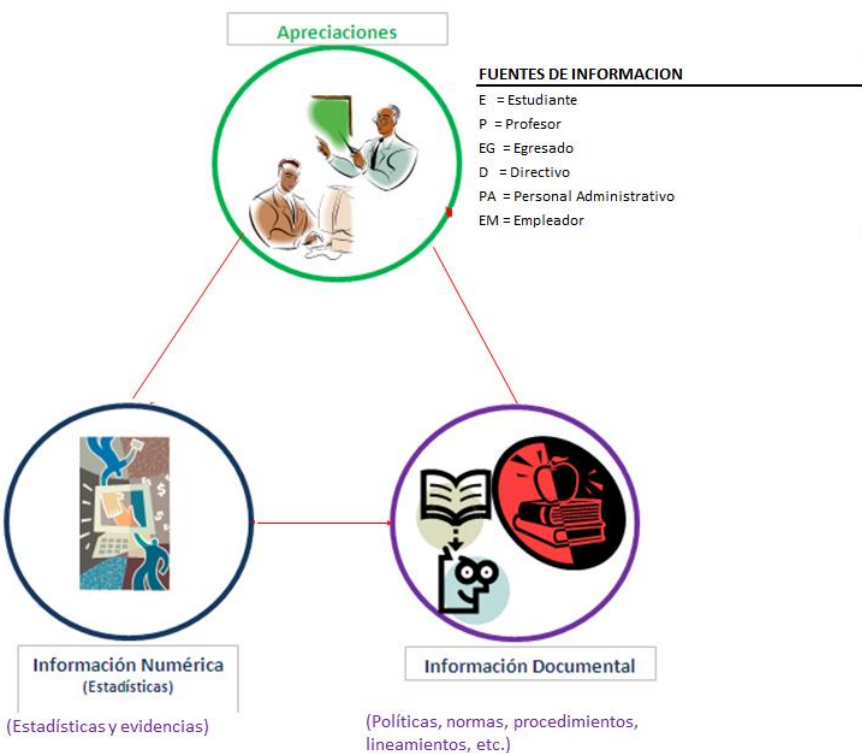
Apreciaciones

FUENTES DE INFORMACION
E = Estudiante
P = Profesor
EG = Egresado
D = Directivo
PA = Personal Administrativo
EM = Empleador

Información Numérica
(Estadísticas)

(Estadísticas y evidencias)

Información Documental

(Políticas, normas, procedimientos, lineamientos, etc.)